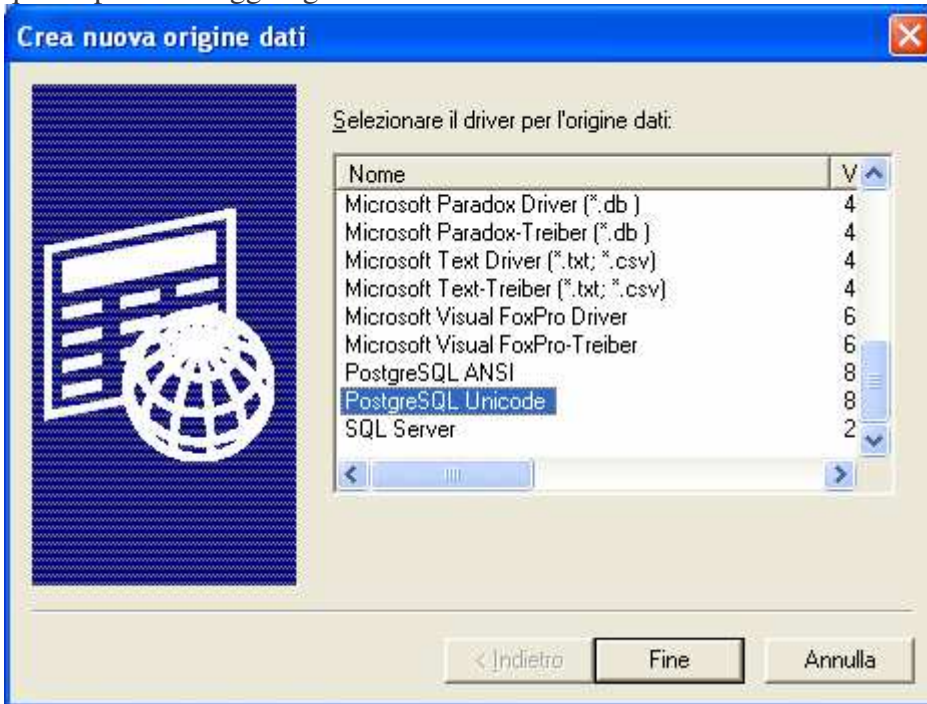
Crea nuova origine dati

Selezionare il driver per l'origine dati:

| Nome | V |
|---|---|
| Microsoft Paradox Driver (*.db ) | 4 |
| Microsoft Paradox-Treiber (*.db ) | 4 |
| Microsoft Text Driver (*.txt; *.csv) | 4 |
| Microsoft Text-Treiber (*.txt; *.csv) | 4 |
| Microsoft Visual FoxPro Driver | 6 |
| Microsoft Visual FoxPro-Treiber | 6 |
| PostgreSQL ANSI | 8 |
| PostgreSQL Unicode | 8 |
| SQL Server | 2 |

< Indietro
Fine
Annulla